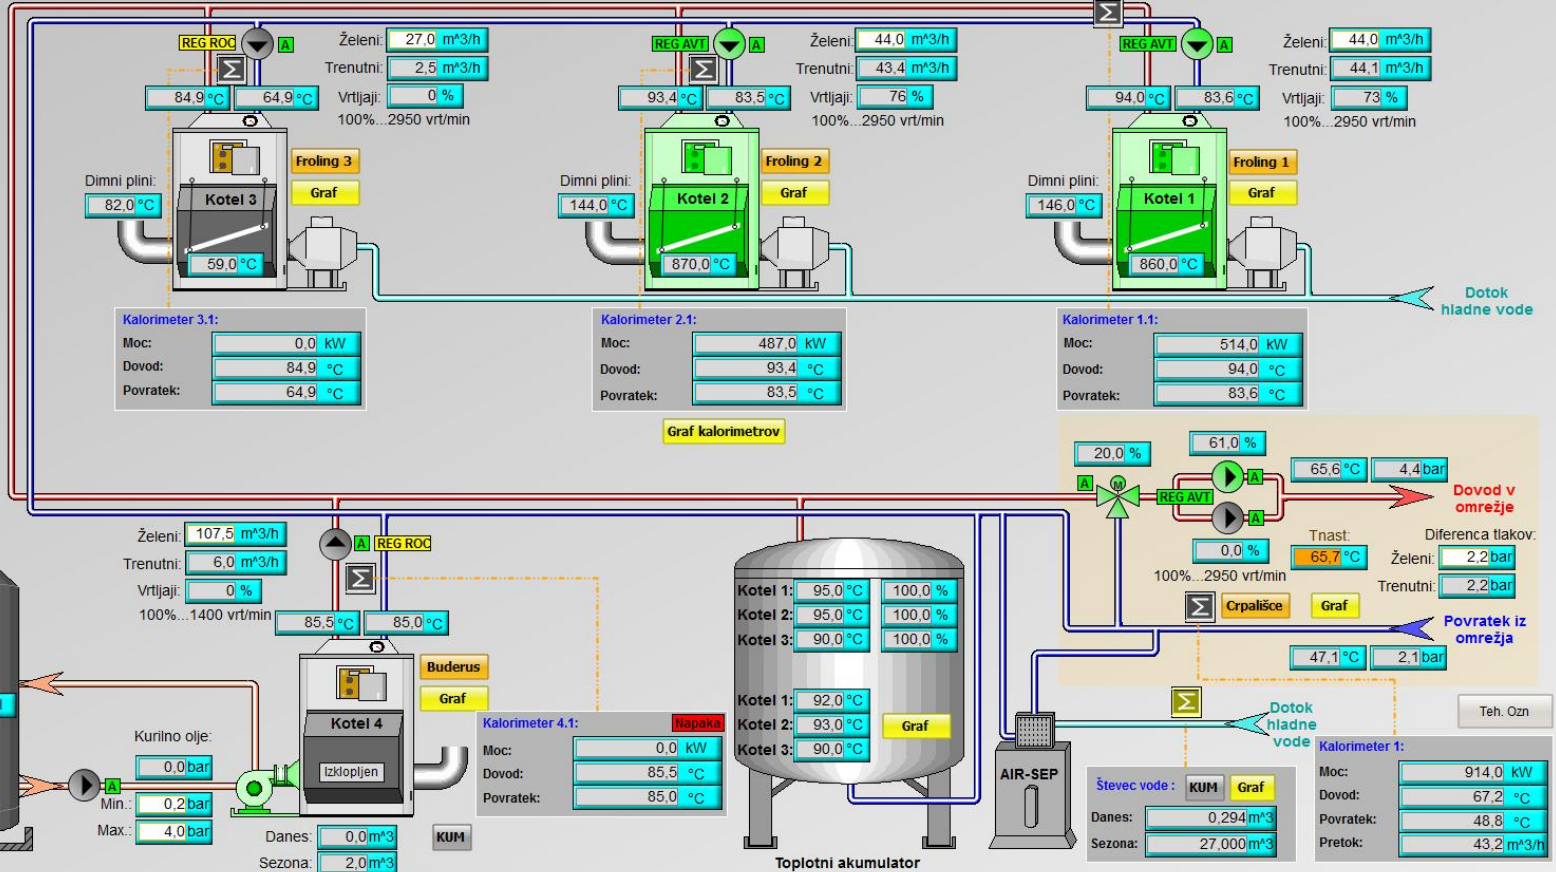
REG ROC A
Želeni: 27,0 m^3/h
Trenutni: 2,5 m^3/h
Vrtljaji: 0 %
100%...2950 vrt/min
84,9 °C 64,9 °C
Froling 3
Graf
Dimni plini: 82,0 °C
Kotel 3
59,0 °C

REG AVT A
Želeni: 44,0 m^3/h
Trenutni: 43,4 m^3/h
Vrtljaji: 76 %
100%...2950 vrt/min
93,4 °C 83,5 °C
Froling 2
Graf
Dimni plini: 144,0 °C
Kotel 2
870,0 °C

REG AVT A
Želeni: 44,0 m^3/h
Trenutni: 44,1 m^3/h
Vrtljaji: 73 %
100%...2950 vrt/min
94,0 °C 83,6 °C
Froling 1
Graf
Dimni plini: 146,0 °C
Kotel 1
860,0 °C

Dotok hladne vode

Kalorimeter 3.1:
Moc: 0,0 kW
Dovod: 84,9 °C
Povratek: 64,9 °C

Kalorimeter 2.1:
Moc: 487,0 kW
Dovod: 93,4 °C
Povratek: 83,5 °C

Kalorimeter 1.1:
Moc: 514,0 kW
Dovod: 94,0 °C
Povratek: 83,6 °C

Graf kalorimetrov

20,0 % 61,0 %
A M REG AVT A A
65,6 °C 4,4 bar
Dovod v omrežje
0,0 %
100%...2950 vrt/min
Tnast: 65,7 °C
Diferenca tlakov:
Želeni: 2,2 bar
Trenutni: 2,2 bar
Crpališce Graf
Povratek iz omrežja
47,1 °C 2,1 bar

Želeni: 107,5 m^3/h
Trenutni: 6,0 m^3/h
Vrtljaji: 0 %
100%...1400 vrt/min
A REG ROC
85,5 °C 85,0 °C
Buderus
Graf
Kotel 4
Izklopljen
Kurilno olje:
0,0 bar
A
Min.: 0,2 bar
Max.: 4,0 bar
Danes: 0,0 m^3
Sezona: 2,0 m^3
KUM

Kalorimeter 4.1: Napaka
Moc: 0,0 kW
Dovod: 85,5 °C
Povratek: 85,0 °C

Kotel 1: 95,0 °C 100,0 %
Kotel 2: 95,0 °C 100,0 %
Kotel 3: 90,0 °C 100,0 %
Kotel 1: 92,0 °C
Kotel 2: 93,0 °C Graf
Kotel 3: 90,0 °C
Toplotni akumulator

AIR-SEP
Dotok hladne vode
Števec vode : KUM Graf
Danes: 0,294 m^3
Sezona: 27,000 m^3

Teh. Ozn
Kalorimeter 1:
Moc: 914,0 kW
Dovod: 67,2 °C
Povratek: 48,8 °C
Pretok: 43,2 m^3/h